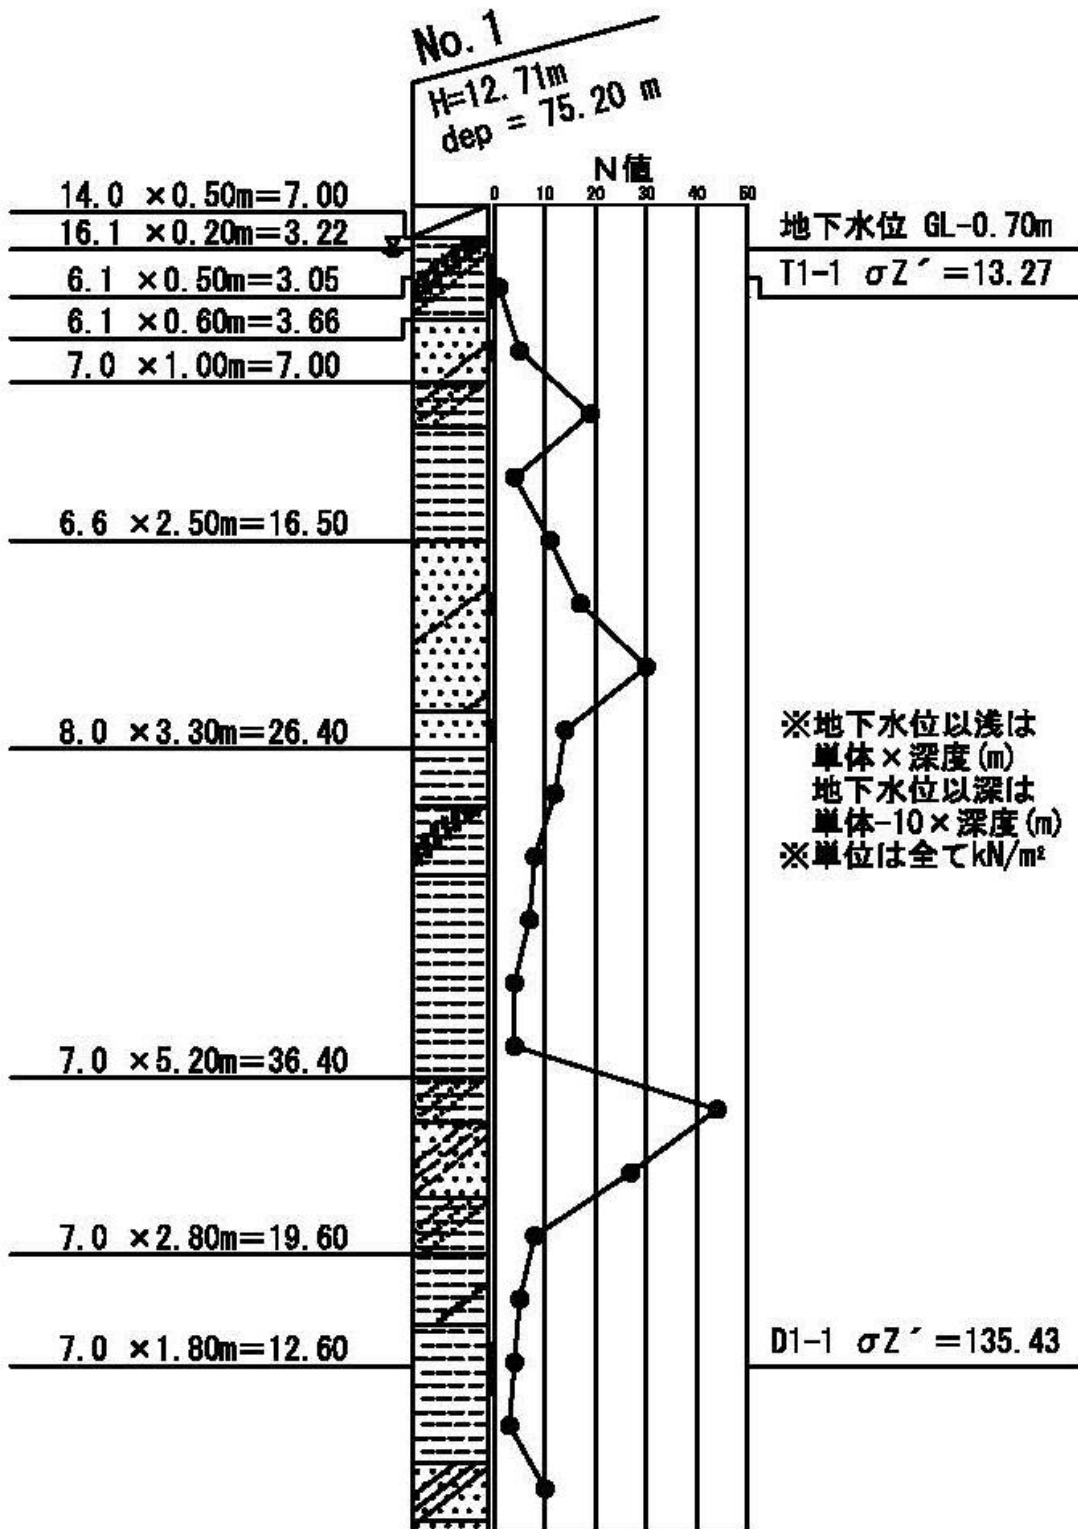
No. 1
H=12.71m
dep = 75.20 m

N値
0 10 20 30 40 50

14.0 ×0.50m=7.00
16.1 ×0.20m=3.22
6.1 ×0.50m=3.05
6.1 ×0.60m=3.66
7.0 ×1.00m=7.00
6.6 ×2.50m=16.50
8.0 ×3.30m=26.40
7.0 ×5.20m=36.40
7.0 ×2.80m=19.60
7.0 ×1.80m=12.60

地下水位 GL-0.70m
T1-1 σZ´=13.27

※地下水位以浅は
単体×深度(m)
地下水位以深は
単体-10×深度(m)
※単位は全てkN/m²

D1-1 σZ´=135.43